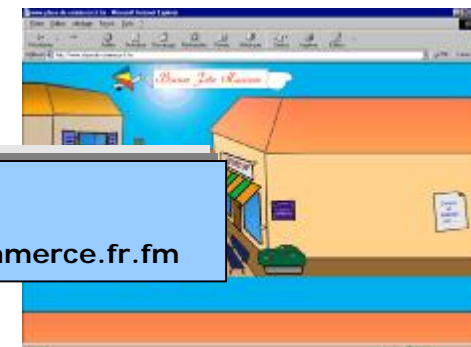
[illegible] - Microsoft Internet Explorer
Fichier Edition Affichage Favoris Outils ?
Précédente Suivante Arrêter Actualiser Démarrage Rechercher Favoris Historique Courrier Imprimer Modifier
Adresse http://www.place-du-commerce.fr.fm
Bonne Fête Maman
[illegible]merce.fr.fm